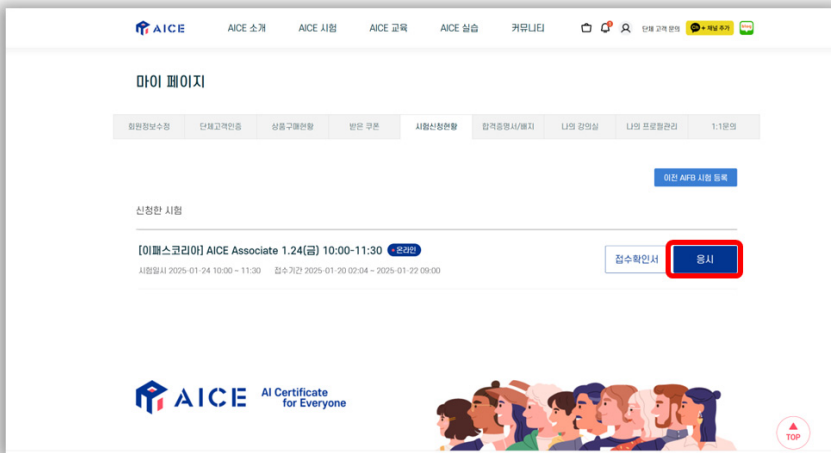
AICE AICE 소개 AICE 시험 AICE 교육 AICE 실습 커뮤니티 단체 고객 문의 + 채널 추가

마이 페이지

| 회원정보수정 | 단체고객인증 | 상품구매현황 | 받은 쿠폰 | 시험신청현황 | 합격증명서/뱃지 | 나의 강의실 | 나의 프로젝트관리 | 1:1문의 |
|---|---|---|---|---|---|---|---|---|

이전 AIFB 시험 등록

신청한 시험

[이패스코리아] AICE Associate 1.24(금) 10:00-11:30 • 온라인

시험일시 2025-01-24 10:00 ~ 11:30 접수기간 2025-01-20 02:04 ~ 2025-01-22 09:00

접수확인서 응시

AICE AI Certificate for Everyone

TOP